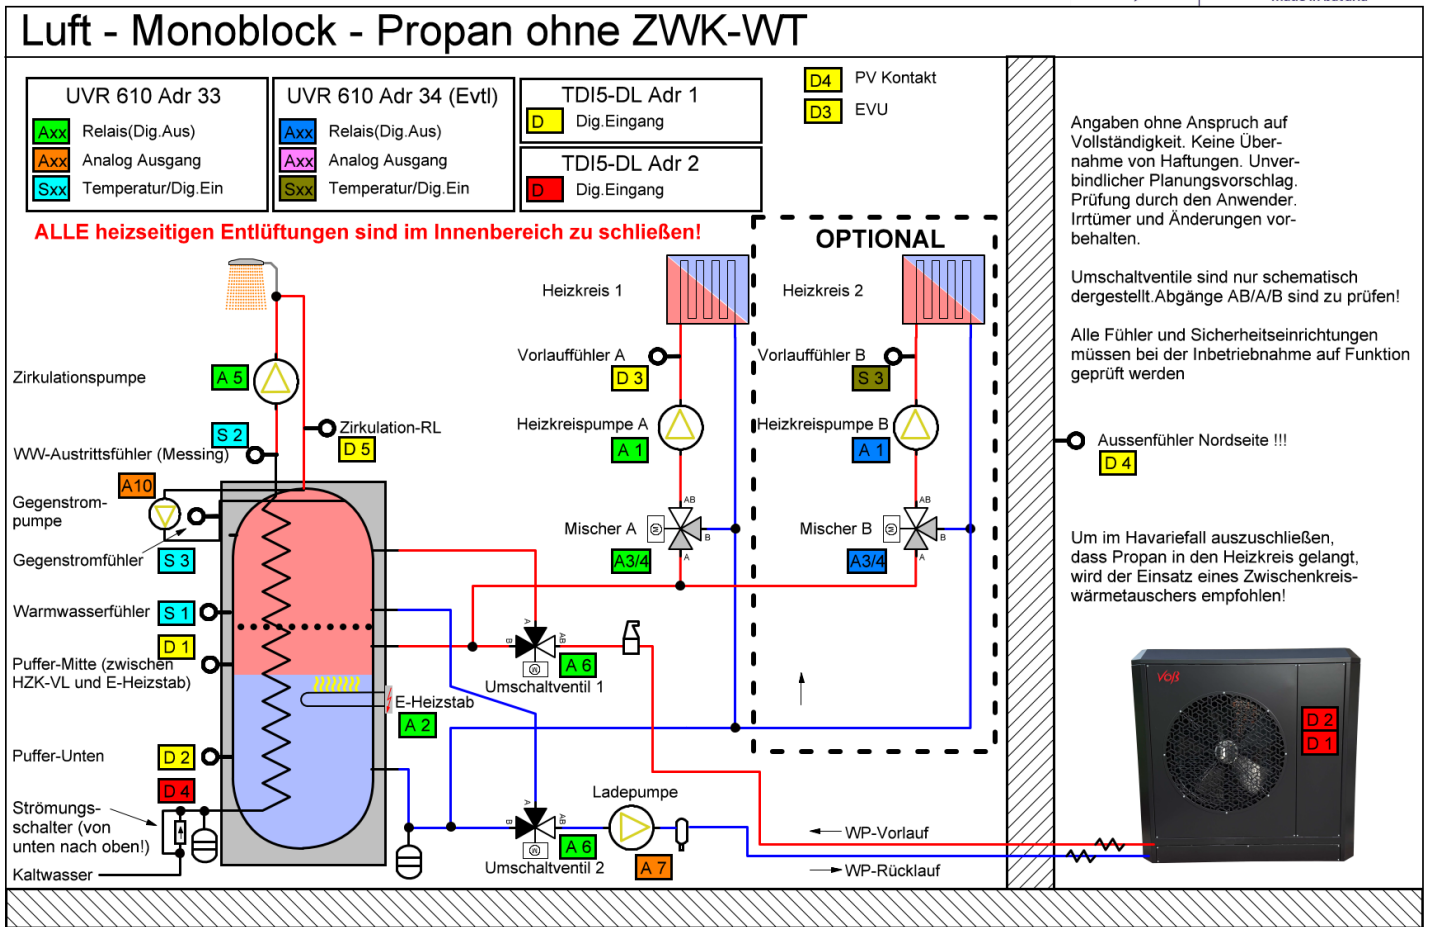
Luft - Monoblock - Propan ohne ZWK-WT

UVR 610 Adr 33
Axx Relais(Dig.Aus)
Axx Analog Ausgang
Sxx Temperatur/Dig.Ein

UVR 610 Adr 34 (Evtl)
Axx Relais(Dig.Aus)
Axx Analog Ausgang
Sxx Temperatur/Dig.Ein

TDI5-DL Adr 1
D Dig.Eingang

TDI5-DL Adr 2
D Dig.Eingang

D4 PV Kontakt
D3 EVU

Angaben ohne Anspruch auf Vollständigkeit. Keine Übernahme von Haftungen. Unverbindlicher Planungsvorschlag. Prüfung durch den Anwender. Irrtümer und Änderungen vorbehalten.

Umschaltventile sind nur schematisch dergestellt.Abgänge AB/A/B sind zu prüfen!

Alle Fühler und Sicherheitseinrichtungen müssen bei der Inbetriebnahme auf Funktion geprüft werden

ALLE heizseitigen Entlüftungen sind im Innenbereich zu schließen!

OPTIONAL

Heizkreis 1
Heizkreis 2
Vorlauffühler A
D 3
Vorlauffühler B
S 3
Heizkreispumpe A
A 1
Heizkreispumpe B
A 1
Mischer A
A3/4
Mischer B
A3/4
AB
B
A
AB
B
A

Zirkulationspumpe
A 5
S 2
Zirkulation-RL
D 5
WW-Austrittsfühler (Messing)
A10
Gegenstrom-pumpe
Gegenstromfühler
S 3
Warmwasserfühler
S 1
D 1
Puffer-Mitte (zwischen HZK-VL und E-Heizstab)
E-Heizstab
A 2
Puffer-Unten
D 2
D 4
Strömungs-schalter (von unten nach oben!)
Kaltwasser

Aussenfühler Nordseite !!!
D 4

Um im Havariefall auszuschließen, dass Propan in den Heizkreis gelangt, wird der Einsatz eines Zwischenkreiswärmetauschers empfohlen!

A
B
AB
A 6
Umschaltventil 1
Ladepumpe
A
B
AB
A 6
Umschaltventil 2
A 7
WP-Vorlauf
WP-Rücklauf
Voß
D 2
D 1